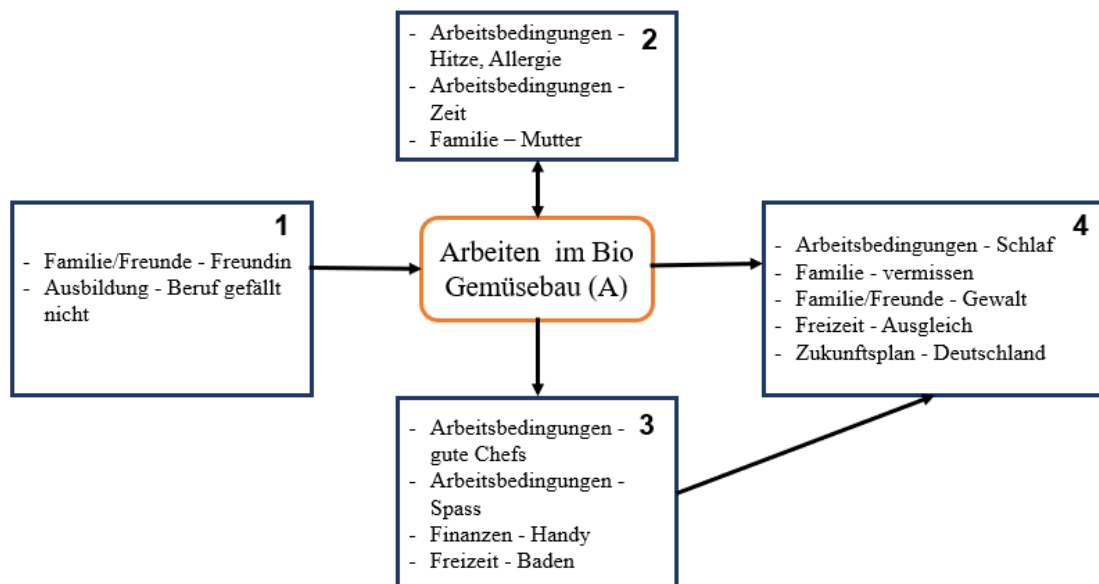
- Arbeitsbedingungen - Hitze, Allergie
- Arbeitsbedingungen - Zeit
- Familie – Mutter

2

1

- Familie/Freunde - Freundin
- Ausbildung - Beruf gefällt nicht

Arbeiten im Bio Gemüsebau (A)

4

- Arbeitsbedingungen - Schlaf
- Familie - vermissen
- Familie/Freunde - Gewalt
- Freizeit - Ausgleich
- Zukunftsplan - Deutschland

- Arbeitsbedingungen - gute Chefs
- Arbeitsbedingungen - Spass
- Finanzen - Handy
- Freizeit - Baden

3